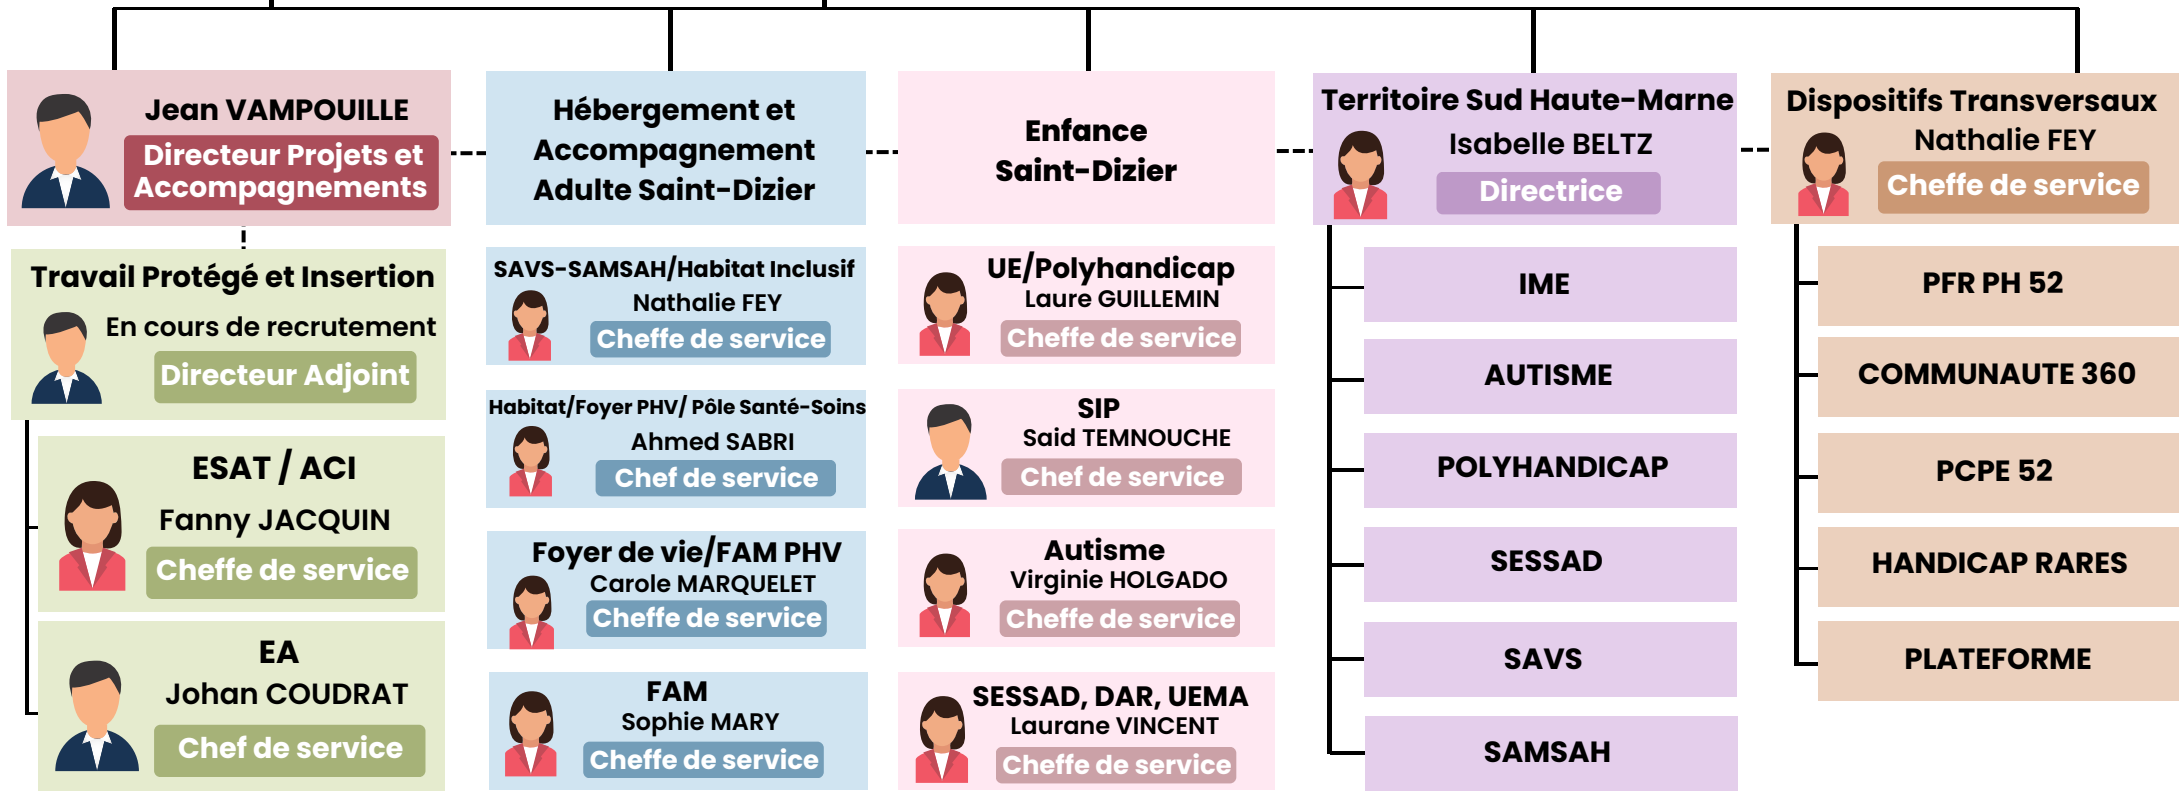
Jean VAMPOUILLE
Directeur Projets et Accompagnements

Travail Protégé et Insertion
En cours de recrutement
Directeur Adjoint

ESAT / ACI
Fanny JACQUIN
Cheffe de service

EA
Johan COUDRAT
Chef de service

Hébergement et Accompagnement Adulte Saint-Dizier

SAVS-SAMSAH/Habitat Inclusif
Nathalie FEY
Cheffe de service

Habitat/Foyer PHV/ Pôle Santé-Soins
Ahmed SABRI
Chef de service

Foyer de vie/FAM PHV
Carole MARQUELET
Cheffe de service

FAM
Sophie MARY
Cheffe de service

Enfance Saint-Dizier

UE/Polyhandicap
Laure GUILLEMIN
Cheffe de service

SIP
Said TEMNOUCHE
Chef de service

Autisme
Virginie HOLGADO
Cheffe de service

SESSAD, DAR, UEMA
Laurane VINCENT
Cheffe de service

Territoire Sud Haute-Marne
Isabelle BELTZ
Directrice

IME

AUTISME

POLYHANDICAP

SESSAD

SAVS

SAMSAH

Dispositifs Transversaux
Nathalie FEY
Cheffe de service

PFR PH 52

COMMUNAUTE 360

PCPE 52

HANDICAP RARES

PLATEFORME